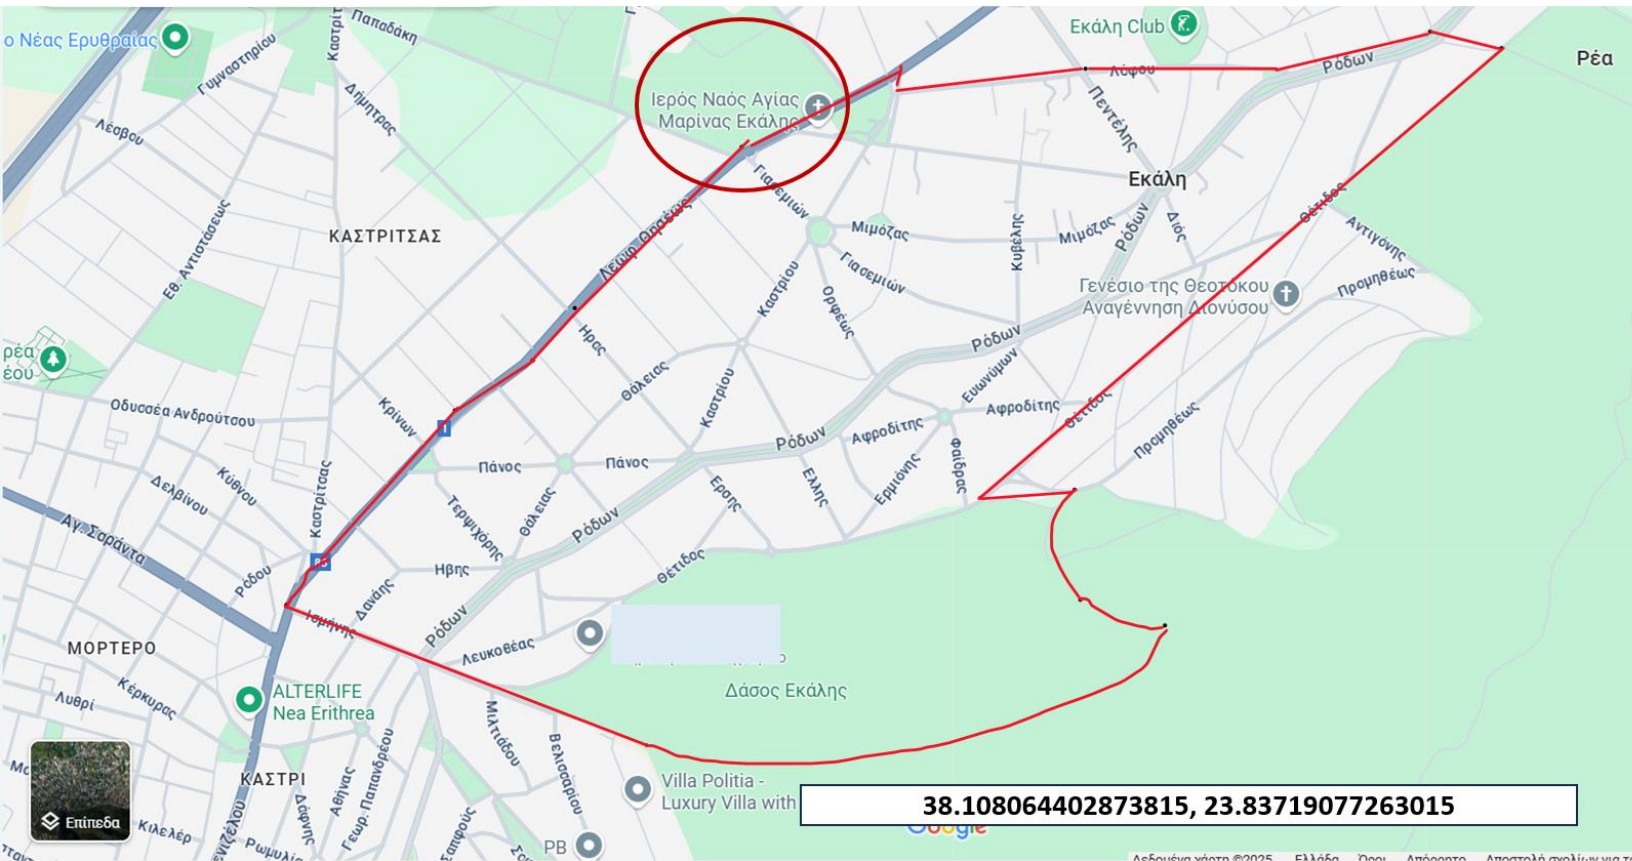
ο Νέας Ερυθραίας
Παπαδάκη
Γυμναστηρίου
Καστρίτσας
Δήμητρας
Λέσβου
Ιερός Ναός Αγίας Μαρινας Εκάλης
Εκάλη Club
Λόφου
Ρόδων
Ρέα
Πεντέλης
Εκάλη
Γιασεμιών
Λεωφ. Ορφέως
ΚΑΣΤΡΙΤΣΑΣ
Εθ. Αντιστάσεως
Μιμόζας
Μιμόζας
Ρόδων
Διός
Κυβέλης
Θέτιδος
Αντιγόνης
Γιασεμιών
Καστρίου
Ορφέως
Γενέσιο της Θεοτόκου Αναγέννηση Διονύσου
Προμηθέως
ρέα
έου
Ήρας
Ρόδων
Ευωνύμων
Οδυσσέα Ανδρούτσου
Θάλειας
Κρίνων
Καστρίου
Αφροδίτης
Αφροδίτης
Θέτιδος
Προμηθέως
Ρόδων
Αφροδίτης
Πάνος
Πάνος
Κύθνου
Δελβίνου
Τερψιχόρης
Θάλειας
Έρωτος
Ελλής
Ερμιόνης
Φαίδρας
Αγ. Σαράντα
Καστρίτσας
Ήβης
Ρόδων
Θέτιδος
Ρόδου
Δανάης
Ισμήνης
Ρόδων
ΜΟΡΤΕΡΟ
Λευκοθέας
Κέρκυρας
Λυθρί
ALTERLIFE Nea Erithrea
Δάσος Εκάλης
Μιλτιάδου
Βελισσαρίου
Villa Politia - Luxury Villa with
38.108064402873815, 23.83719077263015
ΚΑΣΤΡΙ
Αθηνάς
Γεωρ. Παπανδρέου
Επίπεδα
Κιλελέρ
Ρωμυλίας
Σαπφούς
PB
Δεδομένα χάρτη ©2025 Ελλάδα Όροι Απόρρητο Αποστολή σχολίων για τ